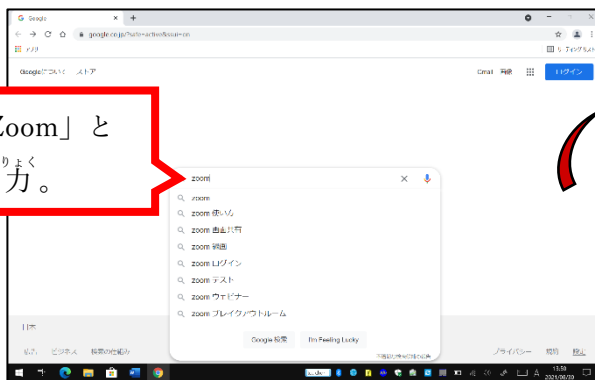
Google

google.co.jp/?safe=active&ssui=on

アプリ

リーディングリスト

Googleについて ストア

Gmail 画像 ログイン

Zoom」と

りょく

力。

zoom

zoom

zoom 使い方

zoom 画面共有

zoom 録画

zoom ログイン

zoom テスト

zoom ウェビナー

zoom ブレイクアウトルーム

Google 検索 I'm Feeling Lucky

不適切な予測候補の報告

日本

広告 ビジネス 検索の仕組み

プライバシー 規約 設定

13:58
2021/06/03